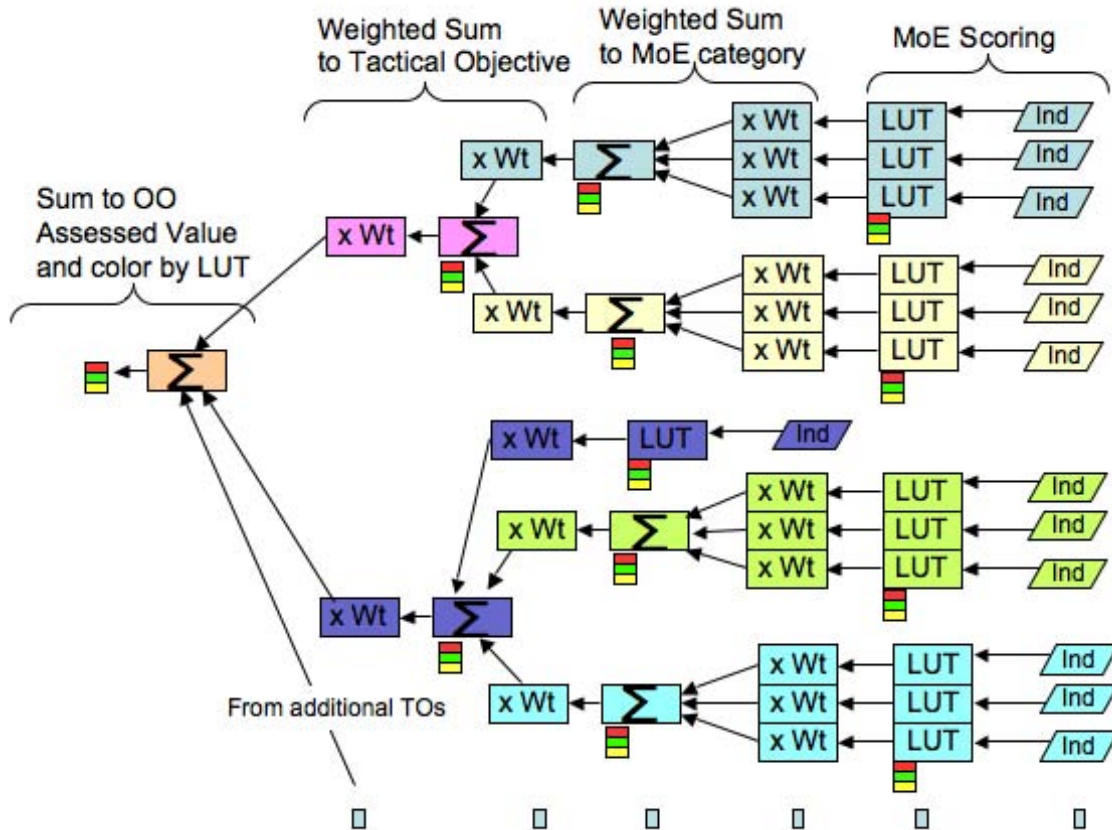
Weighted Sum to Tactical Objective

Weighted Sum to MoE category

MoE Scoring

Sum to OO Assessed Value and color by LUT

x Wt
$\Sigma$
x Wt
x Wt
x Wt
LUT
LUT
LUT
Ind
Ind
Ind

x Wt
$\Sigma$

x Wt
$\Sigma$
x Wt
x Wt
x Wt
LUT
LUT
LUT
Ind
Ind
Ind

$\Sigma$

x Wt
LUT
Ind

x Wt
$\Sigma$
x Wt
x Wt
x Wt
LUT
LUT
LUT
Ind
Ind
Ind

x Wt
$\Sigma$

x Wt
$\Sigma$
x Wt
x Wt
x Wt
LUT
LUT
LUT
Ind
Ind
Ind

From additional TOs